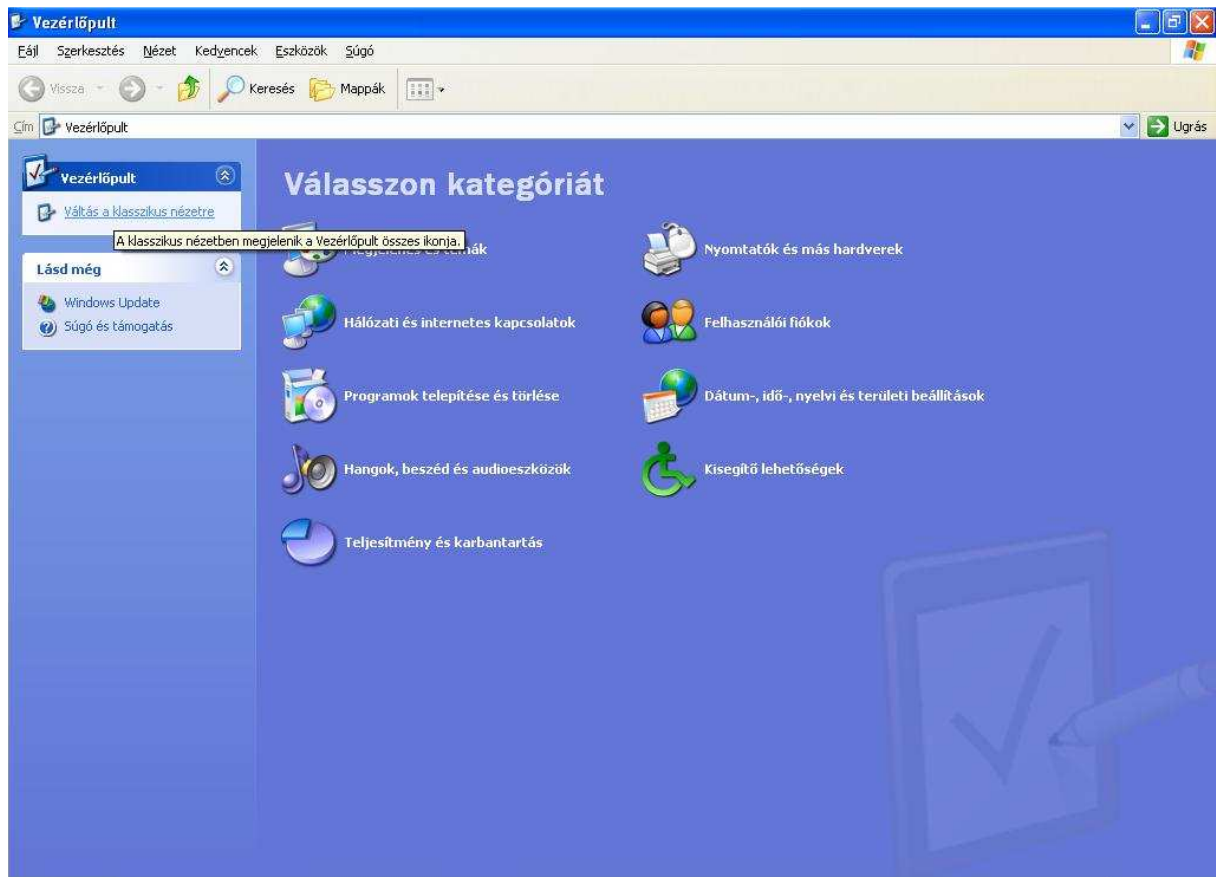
Vezérlőpult

Fájl Szerkesztés Nézet Kedvencek Eszközök Súgó

Vissza Keresés Mappák

Cím Vezérlőpult

Ugrás

Vezérlőpult

Váltás a klasszikus nézetre

A klasszikus nézetben megjelenik a Vezérlőpult összes ikonja.

Lásd még

Windows Update

Súgó és támogatás

Válasszon kategóriát

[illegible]ák

Nyomtatók és más hardverek

Hálózati és internetes kapcsolatok

Felhasználói fiókok

Programok telepítése és törlése

Dátum-, idő-, nyelvi és területi beállítások

Hangok, beszéd és audioeszközök

Kisegítő lehetőségek

Teljesítmény és karbantartás